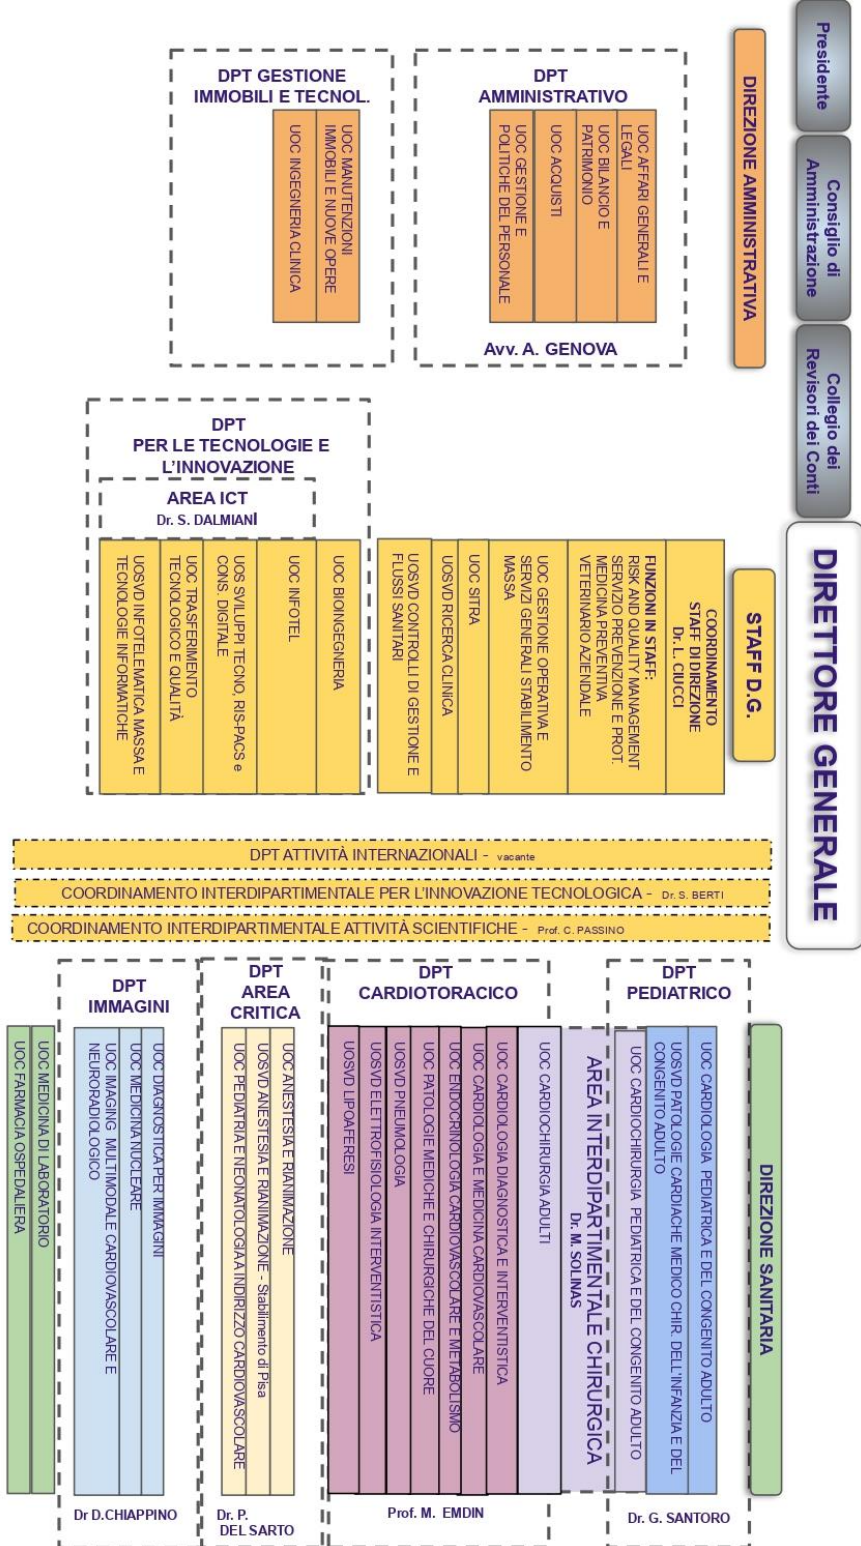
Presidente

Consiglio di Amministrazione

Collegio dei Revisori dei Conti

DIRETTORE GENERALE

DIREZIONE AMMINISTRATIVA

DPT GESTIONE IMMOBILI E TECNOL.

UOC MANUTENZIONI IMMOBILI E NUOVE OPERE

UOC INGEGNERIA CLINICA

DPT AMMINISTRATIVO

UOC AFFARI GENERALI E LEGALI

UOC BILANCIO E PATRIMONIO

UOC ACQUISTI

UOC GESTIONE E POLITICHE DEL PERSONALE

Avv. A. GENOVA

STAFF D.G.

COORDINAMENTO STAFF DI DIREZIONE Dr. L. CIUCCI

FUNZIONI IN STAFF: RISK AND QUALITY MANAGEMENT SERVIZIO PREVENZIONE E PROT. MEDICINA PREVENTIVA VETERINARIO AZIENDALE

UOC GESTIONE OPERATIVA E SERVIZI GENERALI STABILIMENTO MASSA

UOC SITRA

UOSVD RICERCA CLINICA

UOSVD CONTROLLI DI GESTIONE E FLUSSI SANITARI

DPT PER LE TECNOLOGIE E L'INNOVAZIONE

AREA ICT Dr. S. DALMIANI

UOC BIOINGEGNERIA

UOC INFOTEL

UOS SVILUPPI TECNO, RIS-PACS e CONS. DIGITALE

UOC TRASFERIMENTO TECNOLOGICO E QUALITÀ

UOSVD INFOTELEMATICA MASSA E TECNOLOGIE INFORMATICHE

DPT ATTIVITÀ INTERNAZIONALI - vacante

COORDINAMENTO INTERDIPARTIMENTALE PER L'INNOVAZIONE TECNOLOGICA - Dr. S. BERTI

COORDINAMENTO INTERDIPARTIMENTALE ATTIVITÀ SCIENTIFICHE - Prof. C. PASSINO

DIREZIONE SANITARIA

DPT PEDIATRICO

UOC CARDIOLOGIA PEDIATRICA E DEL CONGENITO ADULTO

UOSVD PATOLOGIE CARDIACHE MEDICO CHIR. DELL'INFANZIA E DEL CONGENITO ADULTO

UOC CARDIOCHIRURGIA PEDIATRICA E DEL CONGENITO ADULTO

Dr. G. SANTORO

AREA INTERDIPARTIMENTALE CHIRURGICA Dr. M. SOLINAS

DPT CARDIOTORACICO

UOC CARDIOCHIRURGIA ADULTI

UOC CARDIOLOGIA DIAGNOSTICA E INTERVENTISTICA

UOC CARDIOLOGIA E MEDICINA CARDIOVASCOLARE

UOC ENDOCRINOLOGIA CARDIOVASCOLARE E METABOLISMO

UOC PATOLOGIE MEDICHE E CHIRURGICHE DEL CUORE

UOSVD PNEUMOLOGIA

UOSVD ELETTROFISIOLOGIA INTERVENTISTICA

UOSVD LIPOAFERESI

Prof. M. EMDIN

DPT AREA CRITICA

UOC ANESTESIA E RIANIMAZIONE

UOSVD ANESTESIA E RIANIMAZIONE - Stabilimento di Pisa

UOC PEDIATRIA E NEONATOLOGIA A INDIRIZZO CARDIOVASCOLARE

Dr. P. DEL SARTO

DPT IMMAGINI

UOC DIAGNOSTICA PER IMMAGINI

UOC MEDICINA NUCLEARE

UOC IMAGING MULTIMODALE CARDIOVASCOLARE E NEURORADIOLOGICO

Dr D.CHIAPPINO

UOC MEDICINA DI LABORATORIO

UOC FARMACIA OSPEDALIERA